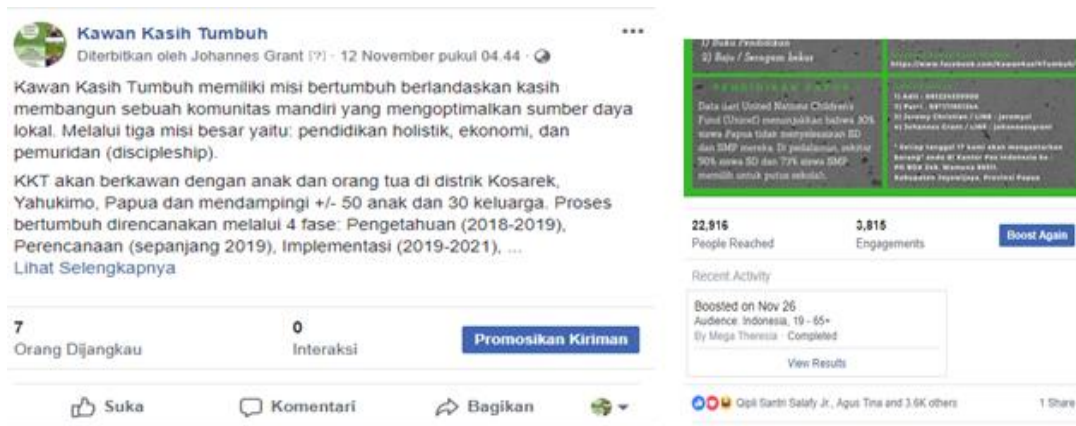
Kawan Kasih Tumbuh
Diterbitkan oleh Johannes Grant [?] · 12 November pukul 04.44 ·

Kawan Kasih Tumbuh memiliki misi bertumbuh berlandaskan kasih membangun sebuah komunitas mandiri yang mengoptimalkan sumber daya lokal. Melalui tiga misi besar yaitu: pendidikan holistik, ekonomi, dan pemuridan (discipleship).

KKT akan berkawan dengan anak dan orang tua di distrik Kosarek, Yahukimo, Papua dan mendampingi +/- 50 anak dan 30 keluarga. Proses bertumbuh direncanakan melalui 4 fase: Pengetahuan (2018-2019), Perencanaan (sepanjang 2019), Implementasi (2019-2021), ...
Lihat Selengkapnya

7
Orang Dijangkau

0
Interaksi

Promosikan Kiriman

Suka Komentari Bagikan

1) Buku Pendidikan
2) Baju / Seragam bekas

PENDIDIKAN PAPUA
Data dari United Nations Children's Fund (Unicef) menunjukkan bahwa 30% siswa Papua tidak menyelesaikan SD dan SMP mereka. Di pedalaman, sekitar 50% siswa SD dan 73% siswa SMP memilih untuk putus sekolah.

https://www.facebook.com/KawanKasihTumbuh/

1) Adit : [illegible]
2) Putri : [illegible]
3) Jeremy Christian / LINE : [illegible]
4) Johannes Grant / LINE : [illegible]

* Setiap tanggal 17 kami akan mengantarkan barang² anda di Kantor Pos Indonesia ke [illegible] Kabupaten Jayawijaya, Provinsi Papua

22,916
People Reached

3,815
Engagements

Boost Again

Recent Activity

Boosted on Nov 26
Audience: Indonesia, 19 - 65+
By Mega Theresia · Completed

View Results

Qipli Santri Salafy Jr., Agus Tina and 3.6K others

1 Share